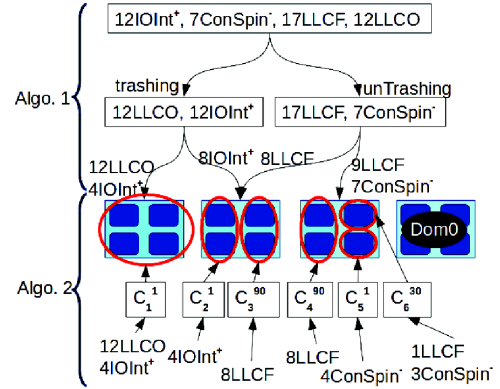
12IOInt$^+$, 7ConSpin$^-$, 17LLCF, 12LLCO

Algo. 1

trashing

unTrashing

12LLCO, 12IOInt$^+$

17LLCF, 7ConSpin$^-$

12LLCO
4IOInt$^+$

8IOInt$^+$ 8LLCF

9LLCF
7ConSpin$^-$

Dom0

Algo. 2

$C_1^1$ $C_2^1$ $C_3^{90}$ $C_4^{90}$ $C_5^1$ $C_6^{30}$

12LLCO
4IOInt$^+$

4IOInt$^+$

8LLCF

8LLCF

4ConSpin$^-$

1LLCF
3ConSpin$^-$